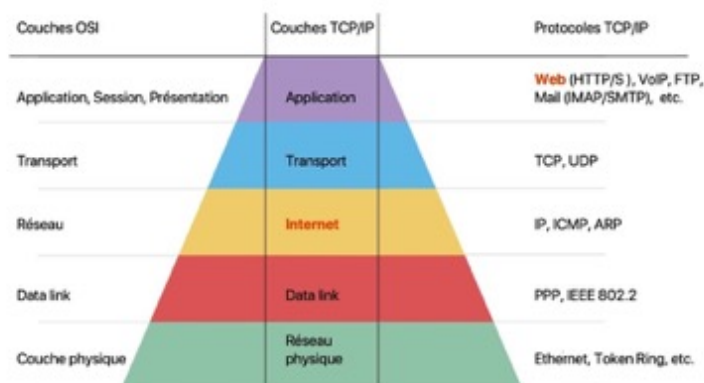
| Couches OSI | Couches TCP/IP | Protocoles TCP/IP |
|---|---|---|
| Application, Session, Présentation | Application | Web (HTTP/S ), VoIP, FTP, Mail (IMAP/SMTP), etc. |
| Transport | Transport | TCP, UDP |
| Réseau | Internet | IP, ICMP, ARP |
| Data link | Data link | PPP, IEEE 802.2 |
| Couche physique | Réseau physique | Ethernet, Token Ring, etc. |